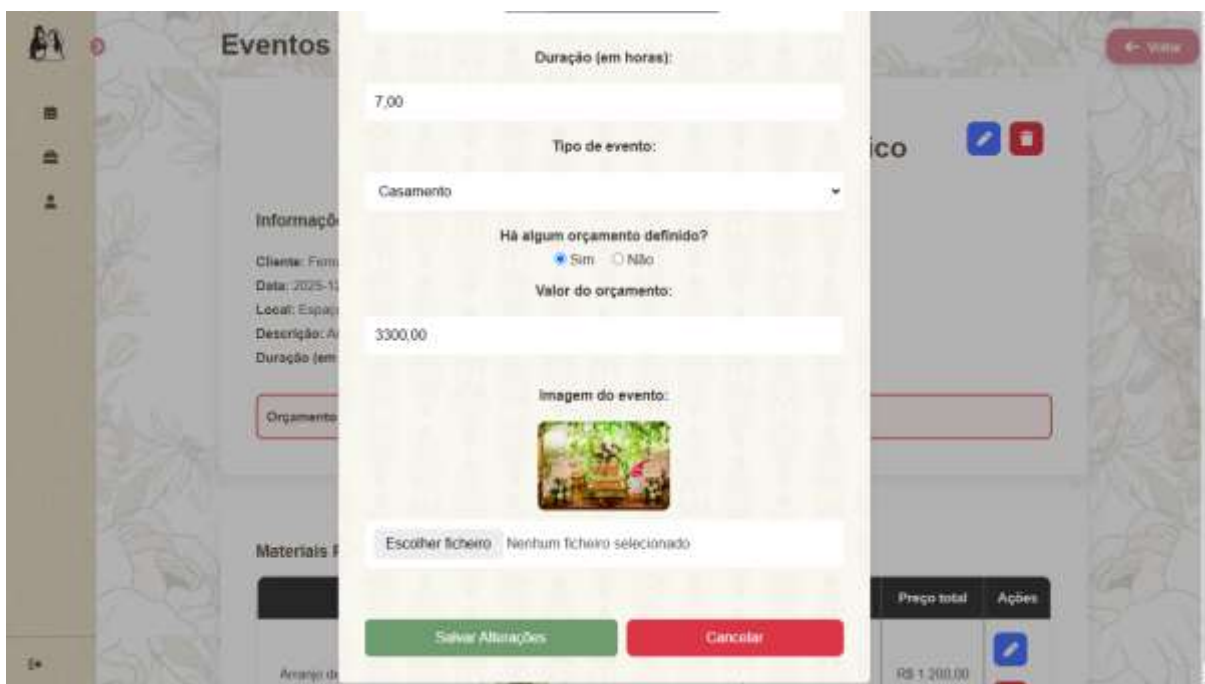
Eventos

← Voltar

Duração (em horas):

7,00

Tipo de evento:

Casamento

Há algum orçamento definido?

Sim Não

Valor do orçamento:

3300,00

Imagem do evento:

Escolher ficheiro Nenhum ficheiro selecionado

Salvar Alterações

Cancelar

ico

Informaçõ

Cliente: Fern

Data: 2025-1

Local: Espaç

Descrição: A

Duração (em

Orçamento

Materiais F

Preço total

Ações

Arranjo de

R$ 1.200,00